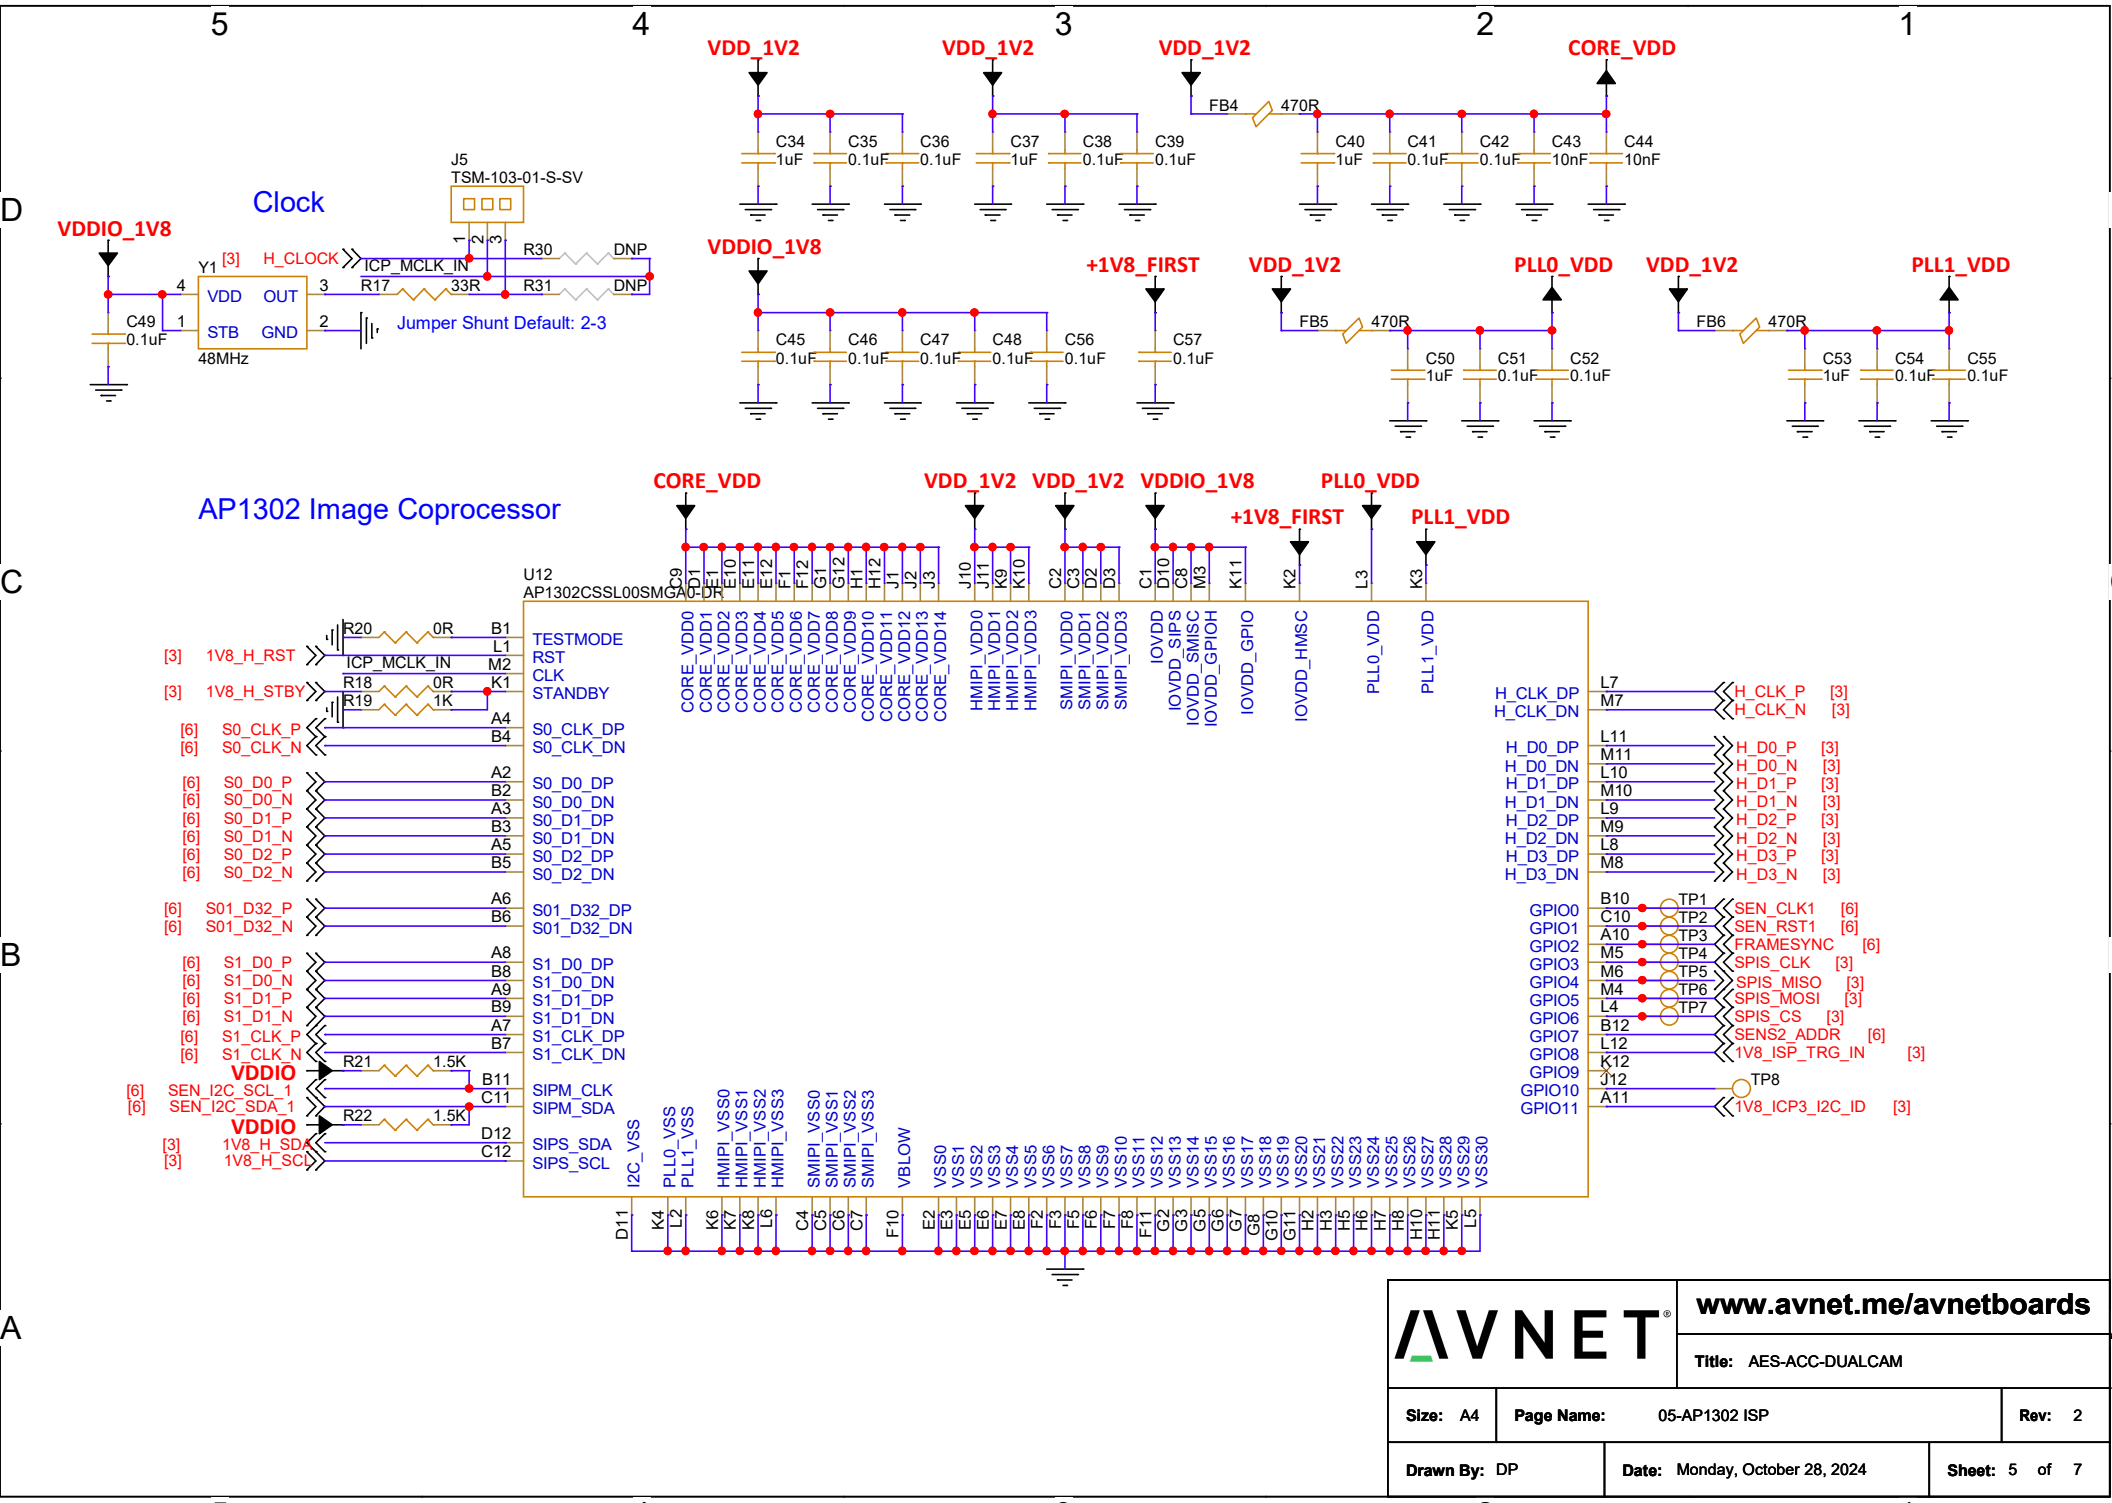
5 4 3 2 1

D

C

B

A

VDD_1V2 VDD_1V2 VDD_1V2 CORE_VDD

FB4 470R

C34 1uF C35 0.1uF C36 0.1uF C37 1uF C38 0.1uF C39 0.1uF C40 1uF C41 0.1uF C42 0.1uF C43 10nF C44 10nF

Clock

VDDIO_1V8

J5
TSM-103-01-S-SV
1 2 3

Y1 [3] H_CLOCK
ICP_MCLK_IN
R30 DNP
4 VDD OUT 3 R17 33R R31 DNP
C49 0.1uF
1 STB GND 2
48MHz
Jumper Shunt Default: 2-3

VDDIO_1V8

C45 0.1uF C46 0.1uF C47 0.1uF C48 0.1uF C56 0.1uF

+1V8_FIRST
C57 0.1uF

VDD_1V2 PLL0_VDD
FB5 470R
C50 1uF C51 0.1uF C52 0.1uF

VDD_1V2 PLL1_VDD
FB6 470R
C53 1uF C54 0.1uF C55 0.1uF

AP1302 Image Coprocessor

CORE_VDD VDD_1V2 VDD_1V2 VDDIO_1V8 PLL0_VDD
+1V8_FIRST PLL1_VDD

U12
AP1302CSSL00SMGA0-DR

C9 D1 E1 E10 E11 E12 F1 F12 G1 G12 H1 H12 J1 J2 J3 J10 J11 K9 K10 C2 C3 D2 D3 C1 D10 C8 M3 K11 K2 L3 K3

CORE_VDD0 CORE_VDD1 CORE_VDD2 CORE_VDD3 CORE_VDD4 CORE_VDD5 CORE_VDD6 CORE_VDD7 CORE_VDD8 CORE_VDD9 CORE_VDD10 CORE_VDD11 CORE_VDD12 CORE_VDD13 CORE_VDD14 HMIPI_VDD0 HMIPI_VDD1 HMIPI_VDD2 HMIPI_VDD3 SMIPI_VDD0 SMIPI_VDD1 SMIPI_VDD2 SMIPI_VDD3 IOVDD IOVDD_SIPS IOVDD_SMISC IOVDD_GPIOH IOVDD_GPIO IOVDD_HMSC PLL0_VDD PLL1_VDD

R20 0R B1 TESTMODE
[3] 1V8_H_RST L1 RST
ICP_MCLK_IN M2 CLK
[3] 1V8_H_STBY R18 0R K1 STANDBY
R19 1K
A4
[6] S0_CLK_P S0_CLK_DP
[6] S0_CLK_N B4 S0_CLK_DN

[6] S0_D0_P A2 S0_D0_DP
[6] S0_D0_N B2 S0_D0_DN
[6] S0_D1_P A3 S0_D1_DP
[6] S0_D1_N B3 S0_D1_DN
[6] S0_D2_P A5 S0_D2_DP
[6] S0_D2_N B5 S0_D2_DN

[6] S01_D32_P A6 S01_D32_DP
[6] S01_D32_N B6 S01_D32_DN

[6] S1_D0_P A8 S1_D0_DP
[6] S1_D0_N B8 S1_D0_DN
[6] S1_D1_P A9 S1_D1_DP
[6] S1_D1_N B9 S1_D1_DN
[6] S1_CLK_P A7 S1_CLK_DP
[6] S1_CLK_N B7 S1_CLK_DN
R21 1.5K
VDDIO
[6] SEN_I2C_SCL_1 B11 SIPM_CLK
[6] SEN_I2C_SDA_1 C11 SIPM_SDA
R22 1.5K
VDDIO
[3] 1V8_H_SDA D12 SIPS_SDA
[3] 1V8_H_SCL C12 SIPS_SCL

H_CLK_DP L7 H_CLK_P [3]
H_CLK_DN M7 H_CLK_N [3]
L11
H_D0_DP M11 H_D0_P [3]
H_D0_DN L10 H_D0_N [3]
H_D1_DP M10 H_D1_P [3]
H_D1_DN L9 H_D1_N [3]
H_D2_DP M9 H_D2_P [3]
H_D2_DN L8 H_D2_N [3]
H_D3_DP M8 H_D3_P [3]
H_D3_DN H_D3_N [3]

B10 TP1
GPIO0 C10 TP2 SEN_CLK1 [6]
GPIO1 A10 TP3 SEN_RST1 [6]
GPIO2 M5 TP4 FRAMESYNC [6]
GPIO3 M6 TP5 SPIS_CLK [3]
GPIO4 M4 TP6 SPIS_MISO [3]
GPIO5 L4 TP7 SPIS_MOSI [3]
GPIO6 B12 SPIS_CS [3]
GPIO7 L12 SENS2_ADDR [6]
GPIO8 K12 1V8_ISP_TRG_IN [3]
GPIO9 J12 TP8
GPIO10 A11
GPIO11 1V8_ICP3_I2C_ID [3]

I2C_VSS PLL0_VSS PLL1_VSS HMIPI_VSS0 HMIPI_VSS1 HMIPI_VSS2 HMIPI_VSS3 SMIPI_VSS0 SMIPI_VSS1 SMIPI_VSS2 SMIPI_VSS3 VBLOW VSS0 VSS1 VSS2 VSS3 VSS4 VSS5 VSS6 VSS7 VSS8 VSS9 VSS10 VSS11 VSS12 VSS13 VSS14 VSS15 VSS16 VSS17 VSS18 VSS19 VSS20 VSS21 VSS22 VSS23 VSS24 VSS25 VSS26 VSS27 VSS28 VSS29 VSS30

D11 K4 L2 K6 K7 K8 L6 C4 C5 C6 C7 F10 E2 E3 E5 E6 E7 E8 F2 F3 F5 F6 F7 F8 F11 G2 G3 G5 G6 G7 G8 G10 G11 H2 H3 H5 H6 H7 H8 H10 H11 K5 L5

AVNET®
www.avnet.me/avnetboards
Title: AES-ACC-DUALCAM
Size: A4 Page Name: 05-AP1302 ISP Rev: 2
Drawn By: DP Date: Monday, October 28, 2024 Sheet: 5 of 7